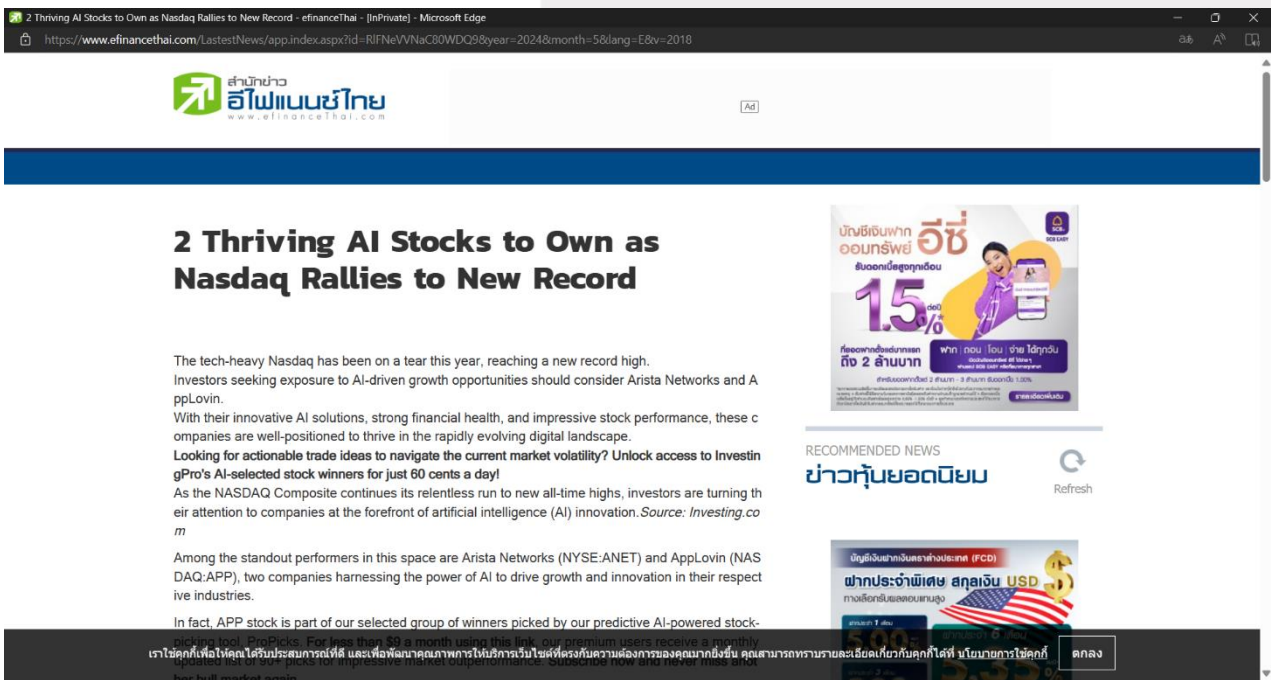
2 Thriving AI Stocks to Own as Nasdaq Rallies to New Record - efinanceThai - [InPrivate] - Microsoft Edge
https://www.efinancethai.com/LastestNews/app.index.aspx?id=RlFNeVVNaC80WDQ9&year=2024&month=5&lang=E&v=2018

สำนักข่าว อีไฟแนนซ์ไทย www.efinanceThai.com

Ad

2 Thriving AI Stocks to Own as Nasdaq Rallies to New Record

The tech-heavy Nasdaq has been on a tear this year, reaching a new record high.
Investors seeking exposure to AI-driven growth opportunities should consider Arista Networks and AppLovin.
With their innovative AI solutions, strong financial health, and impressive stock performance, these companies are well-positioned to thrive in the rapidly evolving digital landscape.
**Looking for actionable trade ideas to navigate the current market volatility? Unlock access to InvestingPro's AI-selected stock winners for just 60 cents a day!**
As the NASDAQ Composite continues its relentless run to new all-time highs, investors are turning their attention to companies at the forefront of artificial intelligence (AI) innovation. *Source: Investing.com*

Among the standout performers in this space are Arista Networks (NYSE:ANET) and AppLovin (NASDAQ:APP), two companies harnessing the power of AI to drive growth and innovation in their respective industries.

In fact, APP stock is part of our selected group of winners picked by our predictive AI-powered stock-picking tool, ProPicks. For less than $9 a month using this link, our premium users receive a monthly updated list of 90+ picks for impressive market outperformance. Subscribe now and never miss another bull market again.

บัญชีเงินฝากออมทรัพย์ อีซี่ SCB EASY
รับดอกเบี้ยสูงทุกเดือน
1.5% ต่อปี
ที่ยอดฝากตั้งแต่บาทแรก ถึง 2 ล้านบาท
ฝาก ถอน โอน จ่าย ได้ทุกวัน
สำหรับยอดฝากส่วนที่เกิน 2 ล้านบาท - 5 ล้านบาท รับดอกเบี้ย 1.00%
ขยายเงื่อนไขเพิ่มเติม

RECOMMENDED NEWS
ข่าวหุ้นยอดนิยม
Refresh

บัญชีเงินฝากเงินตราต่างประเทศ (FCD)
ฝากประจำพิเศษ สกุลเงิน USD
ทางเลือกรับผลตอบแทนสูง
ฝากประจำ 1 เดือน
5.00
ฝากประจำ 6 เดือน

เราใช้คุกกี้เพื่อให้คุณได้รับประสบการณ์ที่ดี และเพื่อพัฒนาคุณภาพการให้บริการเว็บไซต์ที่ตรงกับความต้องการของคุณมากยิ่งขึ้น คุณสามารถทราบรายละเอียดเกี่ยวกับคุกกี้ได้ที่ นโยบายการใช้คุกกี้
ตกลง